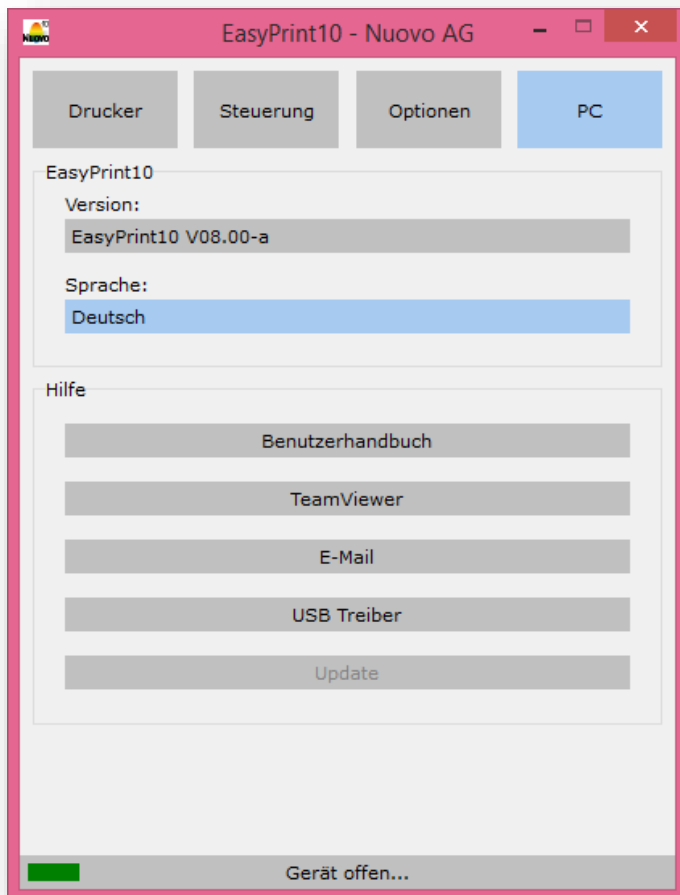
NUOVO

EasyPrint10 - Nuovo AG

Drucker

Steuerung

Optionen

PC

EasyPrint10

Version:

EasyPrint10 V08.00-a

Sprache:

Deutsch

Hilfe

Benutzerhandbuch

TeamViewer

E-Mail

USB Treiber

Update

Gerät offen...